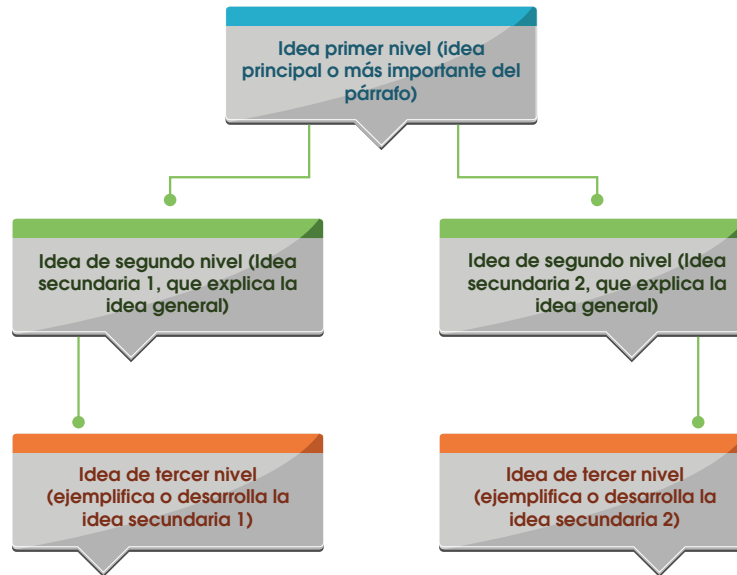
Idea primer nivel (idea principal o más importante del párrafo)

Idea de segundo nivel (Idea secundaria 1, que explica la idea general)

Idea de segundo nivel (Idea secundaria 2, que explica la idea general)

Idea de tercer nivel (ejemplifica o desarrolla la idea secundaria 1)

Idea de tercer nivel (ejemplifica o desarrolla la idea secundaria 2)